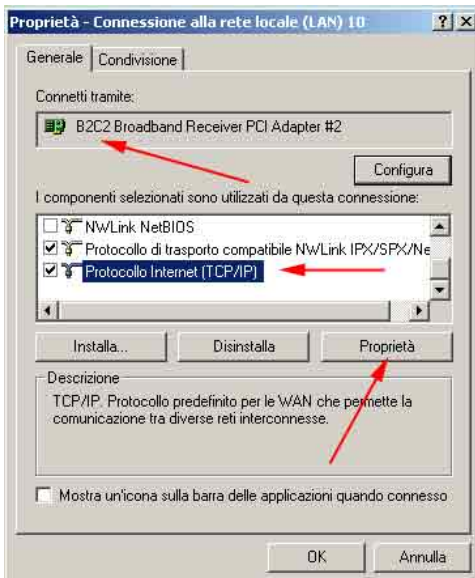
Proprietà - Connessione alla rete locale (LAN) 10 ? X

Generale | Condivisione

Connetti tramite:

B2C2 Broadband Receiver PCI Adapter #2

Configura

I componenti selezionati sono utilizzati da questa connessione:

NWLink NetBIOS
Protocollo di trasporto compatibile NWLink IPX/SPX/Ne
Protocollo Internet (TCP/IP)

Installa... Disinstalla Proprietà

Descrizione

TCP/IP. Protocollo predefinito per le WAN che permette la comunicazione tra diverse reti interconnesse.

Mostra un'icona sulla barra delle applicazioni quando connesso

OK Annulla